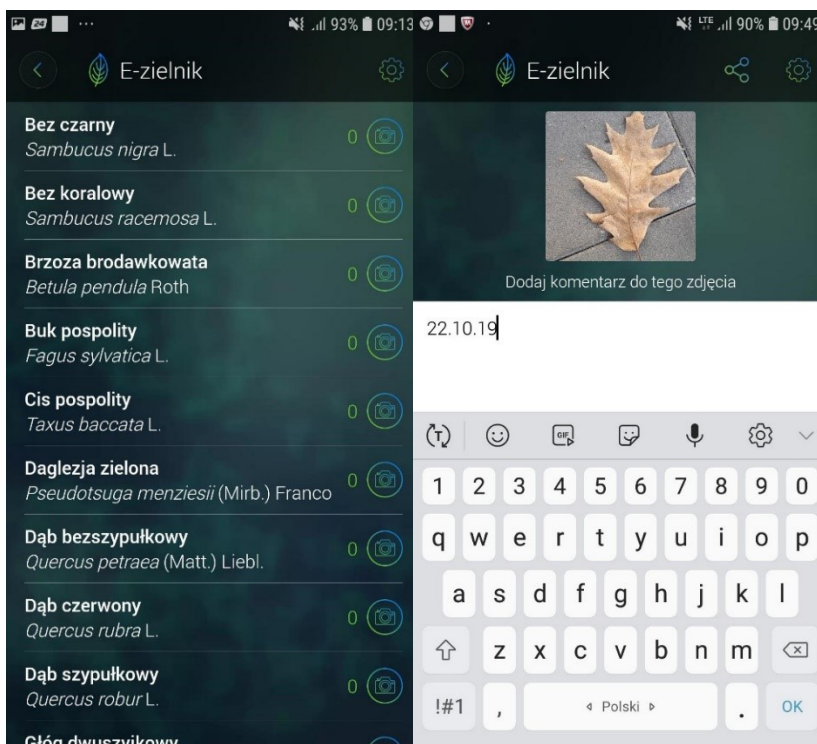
93% 09:13

E-zielnik

Bez czarny
Sambucus nigra L.
0

Bez koralowy
Sambucus racemosa L.
0

Brzoza brodawkowata
Betula pendula Roth
0

Buk pospolity
Fagus sylvatica L.
0

Cis pospolity
Taxus baccata L.
0

Daglezja zielona
Pseudotsuga menziesii (Mirb.) Franco
0

Dąb bezszypułkowy
Quercus petraea (Matt.) Liebl.
0

Dąb czerwony
Quercus rubra L.
0

Dąb szypułkowy
Quercus robur L.
0

Głóg dwuszyjkowy

LTE 90% 09:49

E-zielnik

Dodaj komentarz do tego zdjęcia

22.10.19

1 2 3 4 5 6 7 8 9 0
q w e r t y u i o p
a s d f g h j k l
z x c v b n m
!#1 , ◃ Polski ▹ . OK